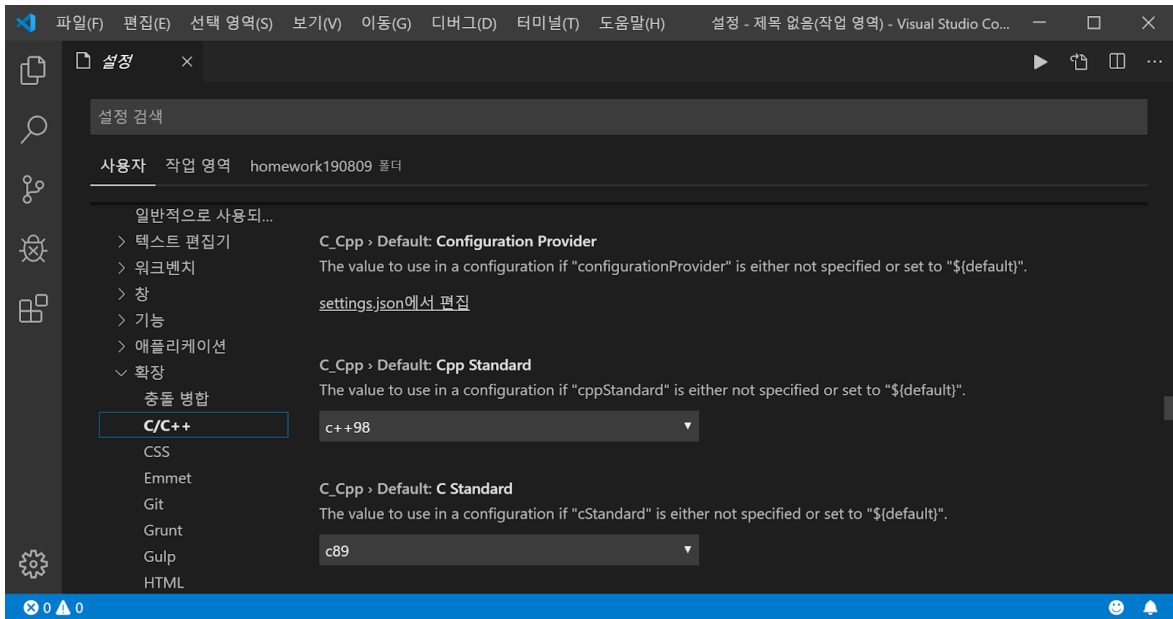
파일(F) 편집(E) 선택 영역(S) 보기(V) 이동(G) 디버그(D) 터미널(T) 도움말(H) 설정 - 제목 없음(작업 영역) - Visual Studio Co...

설정 ×

설정 검색

사용자 작업 영역 homework190809 폴더

일반적으로 사용되...
> 텍스트 편집기
> 워크벤치
> 창
> 기능
> 애플리케이션
∨ 확장
충돌 병합
C/C++
CSS
Emmet
Git
Grunt
Gulp
HTML

C_Cpp › Default: Configuration Provider
The value to use in a configuration if "configurationProvider" is either not specified or set to "${default}".

settings.json에서 편집

C_Cpp › Default: Cpp Standard
The value to use in a configuration if "cppStandard" is either not specified or set to "${default}".

c++98

C_Cpp › Default: C Standard
The value to use in a configuration if "cStandard" is either not specified or set to "${default}".

c89

0 0